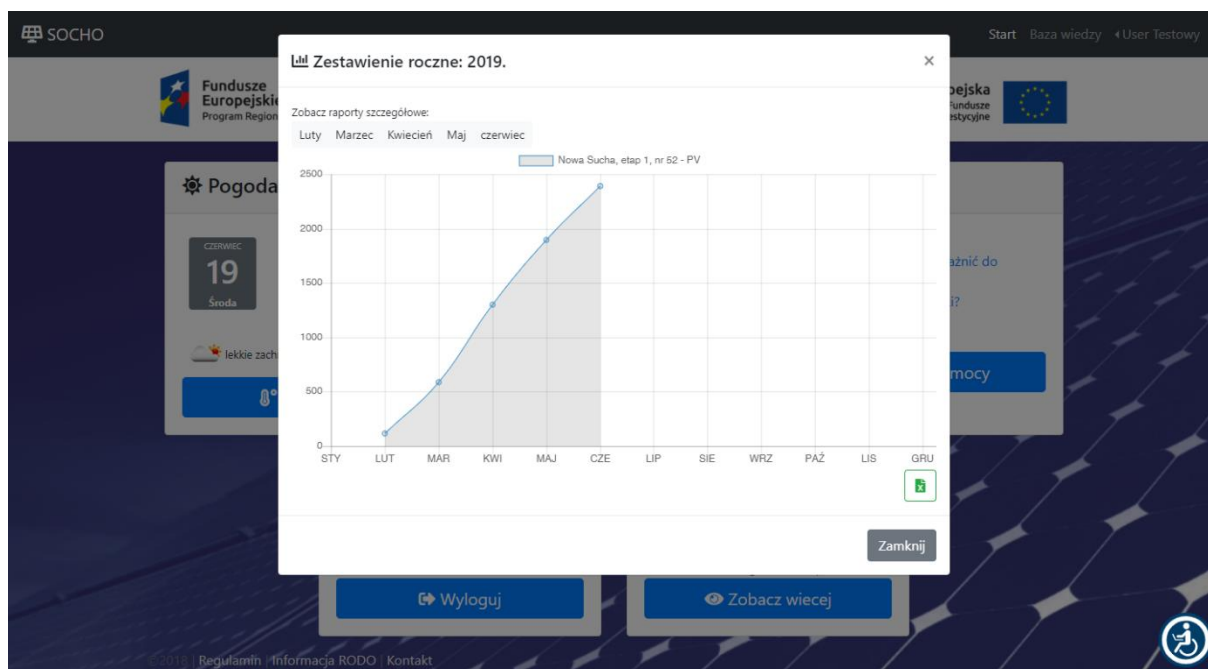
SOCHO

Start Baza wiedzy User Testowy

Fundusze Europejskie Program Region

pejska Fundusze estycyjne

Pogoda

CZERWIEC
19
Środa

lekkie zach

ażnić do

i?

mocy

Zestawienie roczne: 2019.

×

Zobacz raporty szczegółowe:

Luty Marzec Kwiecień Maj czerwiec

Nowa Sucha, etap 1, nr 52 - PV

2500
2000
1500
1000
500
0

STY LUT MAR KWI MAJ CZE LIP SIE WRZ PAŹ LIS GRU

Zamknij

Wyloguj

Zobacz wiecej

©2018 | Regulamin | Informacja RODO | Kontakt